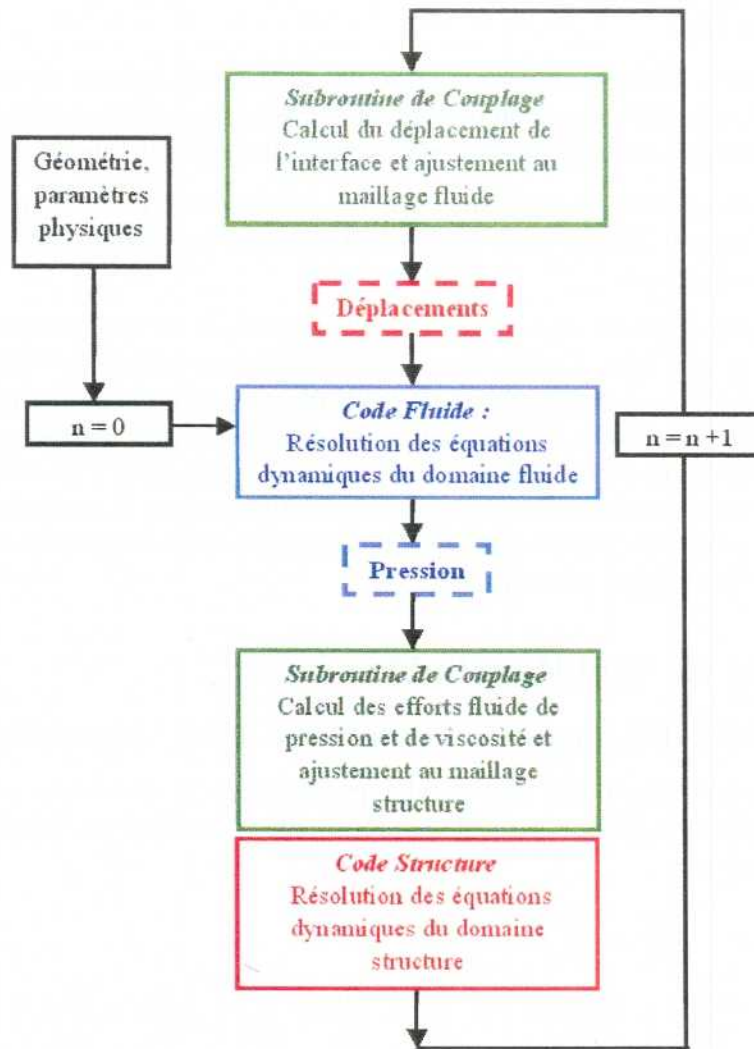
Subroutine de Couplage
Calcul du déplacement de l'interface et ajustement au maillage fluide

Géométrie, paramètres physiques

Déplacements

n = 0

Code Fluide :
Résolution des équations dynamiques du domaine fluide

n = n +1

Pression

Subroutine de Couplage
Calcul des efforts fluide de pression et de viscosité et ajustement au maillage structure

Code Structure
Résolution des équations dynamiques du domaine structure